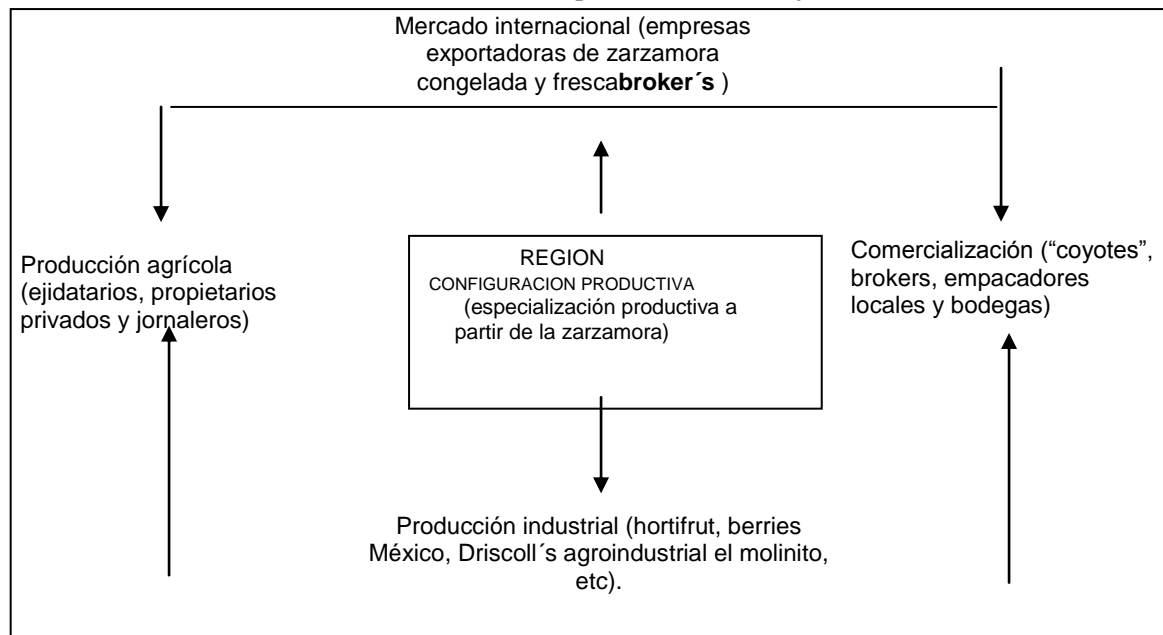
Mercado internacional (empresas exportadoras de zarzamora congelada y fresca**broker´s** )

Producción agrícola (ejidatarios, propietarios privados y jornaleros)

REGION
CONFIGURACION PRODUCTIVA
(especialización productiva a partir de la zarzamora)

Comercialización ("coyotes", brokers, empacadores locales y bodegas)

Producción industrial (hortifrut, berries México, Driscoll´s agroindustrial el molinito, etc).